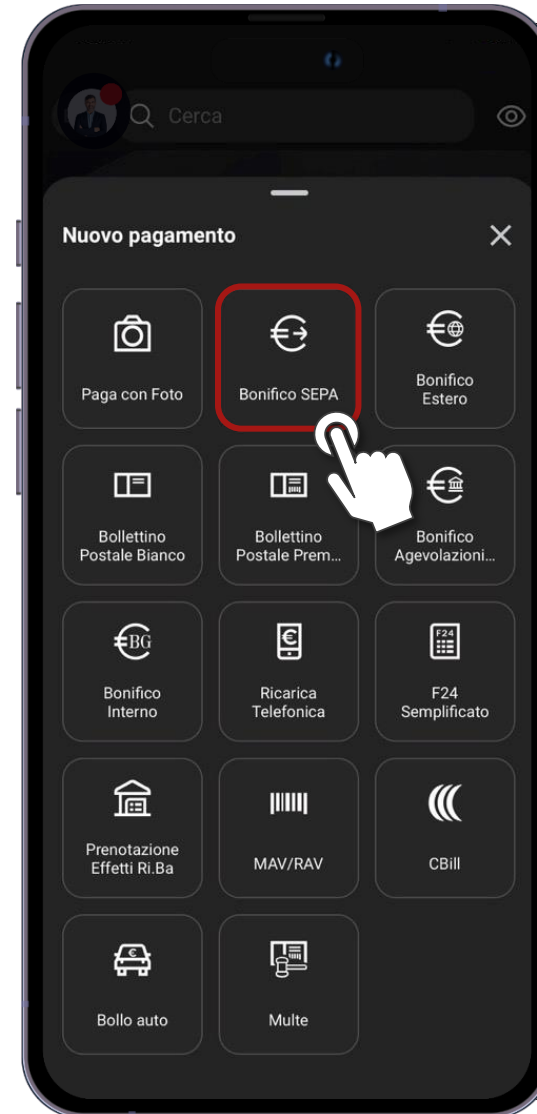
Cerca

Nuovo pagamento

Paga con Foto

Bonifico SEPA

Bonifico Estero

Bollettino Postale Bianco

Bollettino Postale Prem...

Bonifico Agevolazioni...

BG

Bonifico Interno

€

Ricarica Telefonica

F24

F24 Semplificato

Prenotazione Effetti Ri.Ba

MAV/RAV

CBill

€

Bollo auto

Multe